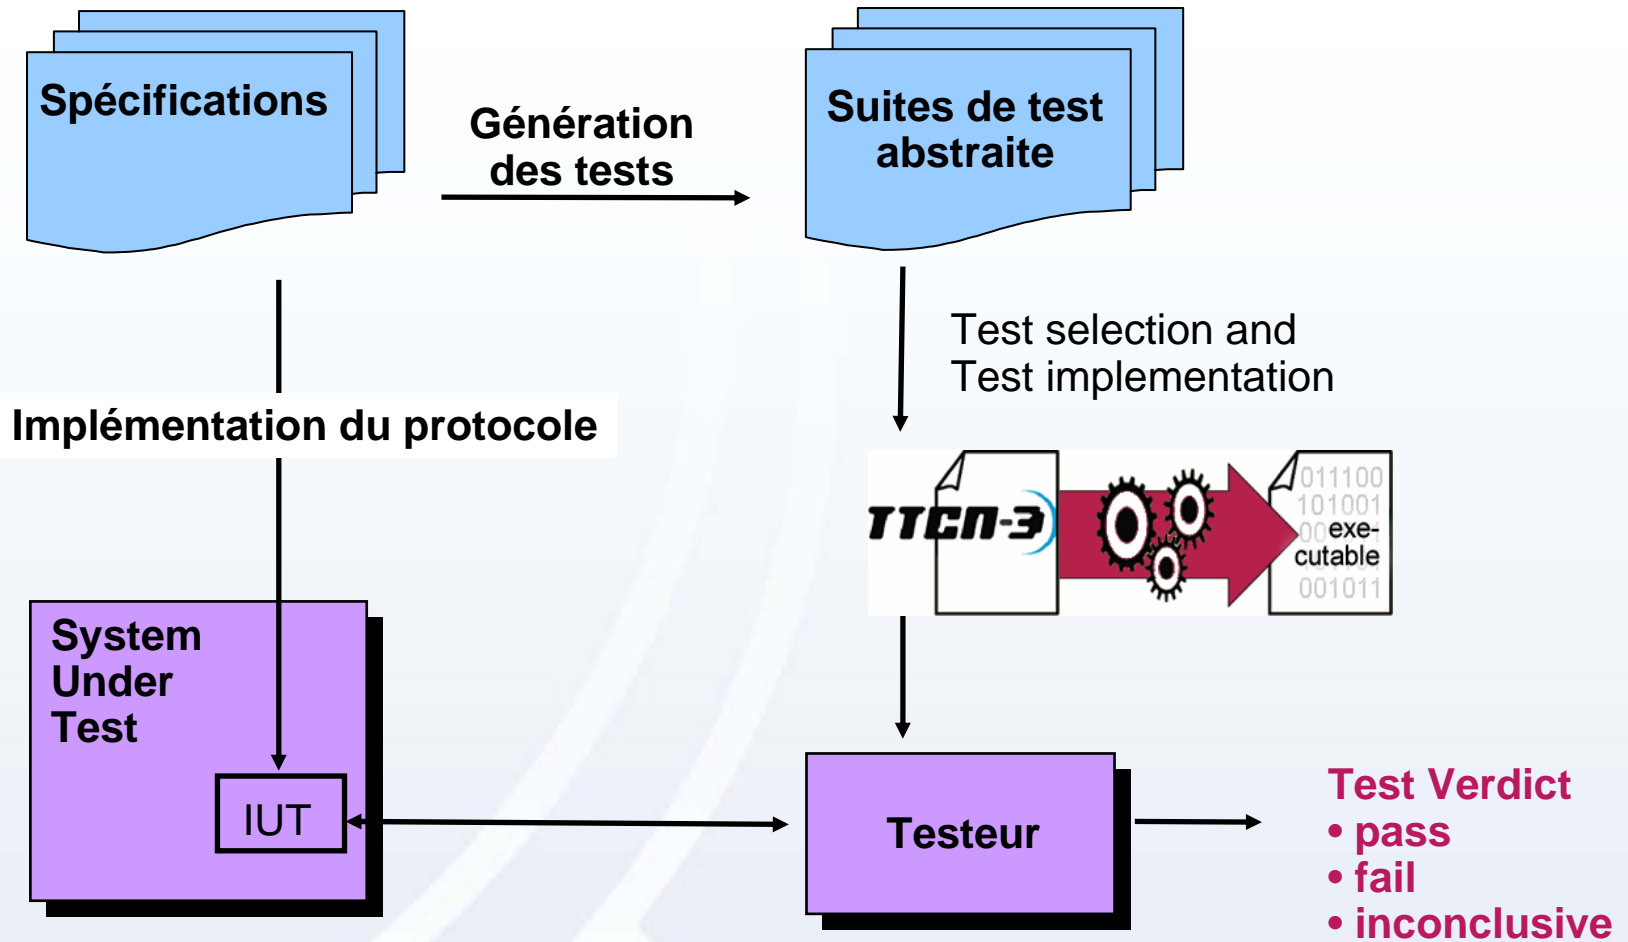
Spécifications

Génération des tests

Suites de test abstraite

Test selection and Test implementation

Implémentation du protocole

TTCN-3

011100
101001
00 exe-
cutable
001011

System Under Test

IUT

Testeur

Test Verdict
• pass
• fail
• inconclusive